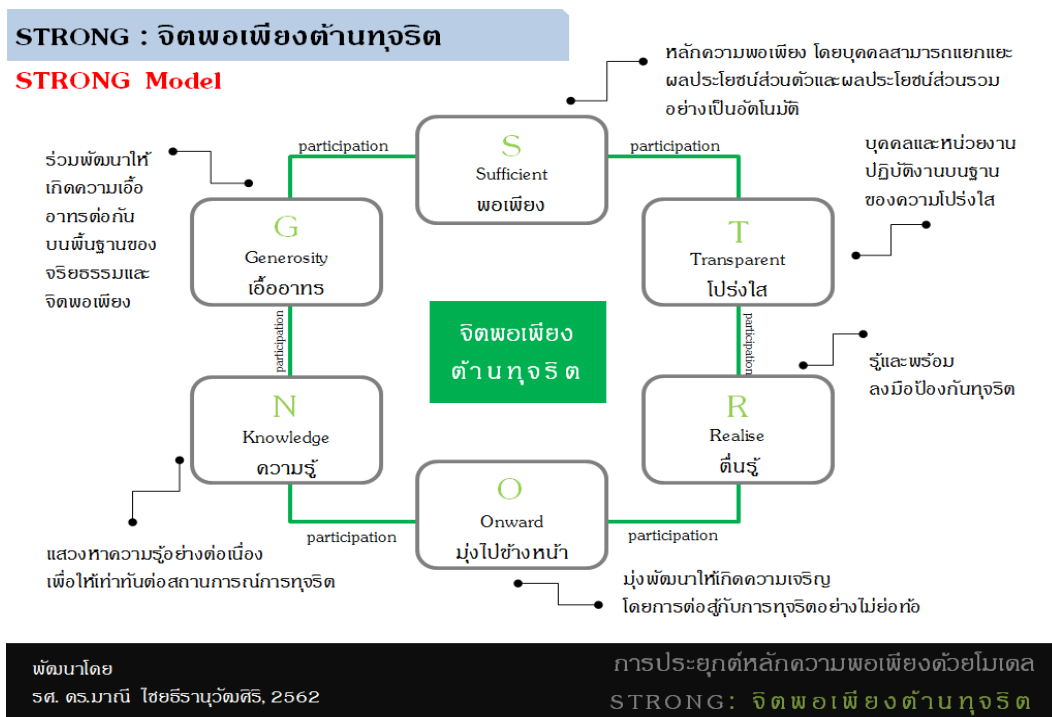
STRONG : จิตพอเพียงต้านทุจริต

STRONG Model

หลักความพอเพียง โดยบุคคลสามารถแยกแยะผลประโยชน์ส่วนตัวและผลประโยชน์ส่วนรวมอย่างเป็นอัตโนมัติ

ร่วมพัฒนาให้เกิดความเอื้ออาทรต่อกันบนพื้นฐานของจริยธรรมและจิตพอเพียง

participation

S
Sufficient
พอเพียง

participation

บุคคลและหน่วยงานปฏิบัติงานบนฐานของความโปร่งใส

G
Generosity
เอื้ออาทร

T
Transparent
โปร่งใส

participation

จิตพอเพียง
ต้านทุจริต

participation

รู้และพร้อมลงมือป้องกันทุจริต

N
Knowledge
ความรู้

R
Realise
ตื่นรู้

O
Onward
มุ่งไปข้างหน้า

participation

participation

แสวงหาความรู้อย่างต่อเนื่อง เพื่อให้เท่าทันต่อสถานการณ์การทุจริต

มุ่งพัฒนาให้เกิดความเจริญ โดยการต่อสู้กับการทุจริตอย่างไม่ย่อท้อ

พัฒนาโดย
รศ. ดร.มาณี ไชยธีรานุวัฒศิริ, 2562

การประยุกต์หลักความพอเพียงด้วยโมเดล
STRONG: จิตพอเพียงต้านทุจริต